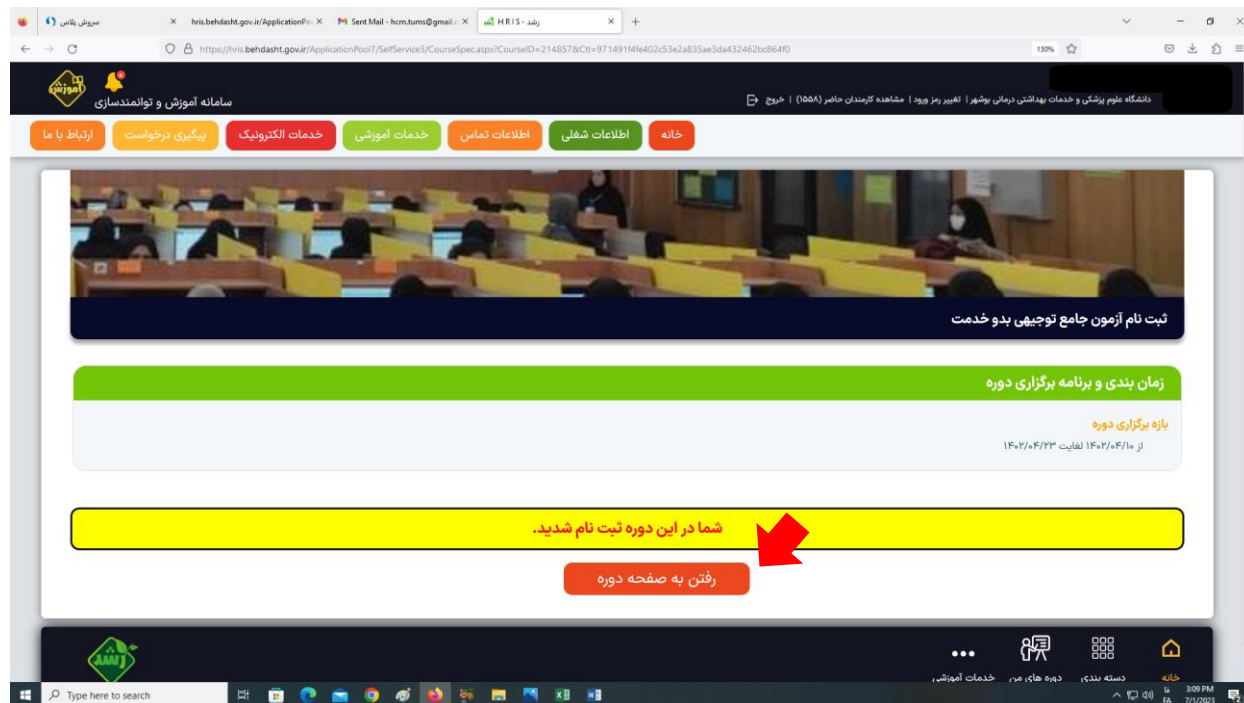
سروش پلاس
hris.behdasht.gov.ir/ApplicationPo
Sent Mail - hcm.tums@gmail.c
HRIS - رشد
https://hris.behdasht.gov.ir/ApplicationPool7/SelfService3/CourseSpec.aspx?CourseID=214857&Ctl=971491f4fe402c53e2a835ae3da432462bc864f0
130%

سامانه آموزش و توانمندسازی
دانشگاه علوم پزشکی و خدمات بهداشتی درمانی بوشهر | تغییر رمز ورود | مشاهده کارمندان حاضر (۱۵۵۸) | خروج

خانه
اطلاعات شغلی
اطلاعات تماس
خدمات آموزشی
خدمات الکترونیک
پیگیری درخواست
ارتباط با ما

ثبت نام آزمون جامع توجیهی بدو خدمت

زمان بندی و برنامه برگزاری دوره

بازه برگزاری دوره
از ۱۴۰۲/۰۴/۱۰ لغایت ۱۴۰۲/۰۴/۲۳

شما در این دوره ثبت نام شدید.

رفتن به صفحه دوره

خانه
دسته بندی
دوره های من
خدمات آموزشی

Type here to search
3:09 PM
7/1/2023
FA